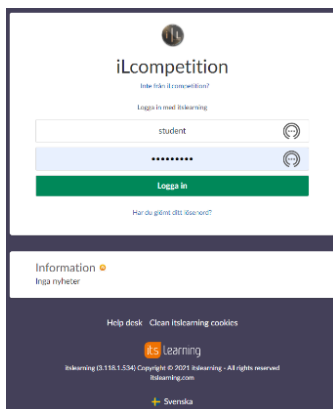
iLcompetition

Inte från iLcompetition?

Logga in med itslearning

student

••••••••••

Logga in

Har du glömt ditt lösenord?

Information

Inga nyheter

Help desk Clean itslearning cookies

its learning

itslearning (3.118.1.534) Copyright © 2021 itslearning - All rights reserved itslearning.com

Svenska